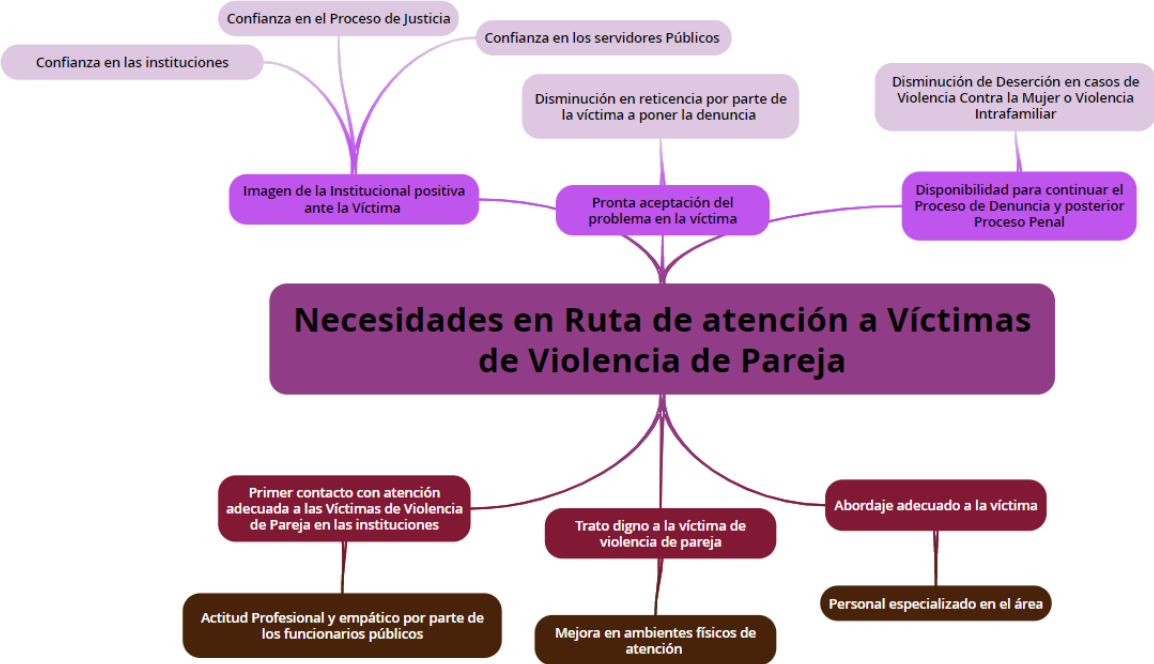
Confianza en el Proceso de Justicia

Confianza en los servidores Públicos

Confianza en las instituciones

Disminución en reticencia por parte de la víctima a poner la denuncia

Disminución de Deserción en casos de Violencia Contra la Mujer o Violencia Intrafamiliar

Imagen de la Institucional positiva ante la Víctima

Pronta aceptación del problema en la víctima

Disponibilidad para continuar el Proceso de Denuncia y posterior Proceso Penal

Necesidades en Ruta de atención a Víctimas de Violencia de Pareja

Primer contacto con atención adecuada a las Víctimas de Violencia de Pareja en las instituciones

Trato digno a la víctima de violencia de pareja

Abordaje adecuado a la víctima

Actitud Profesional y empático por parte de los funcionarios públicos

Mejora en ambientes físicos de atención

Personal especializado en el área